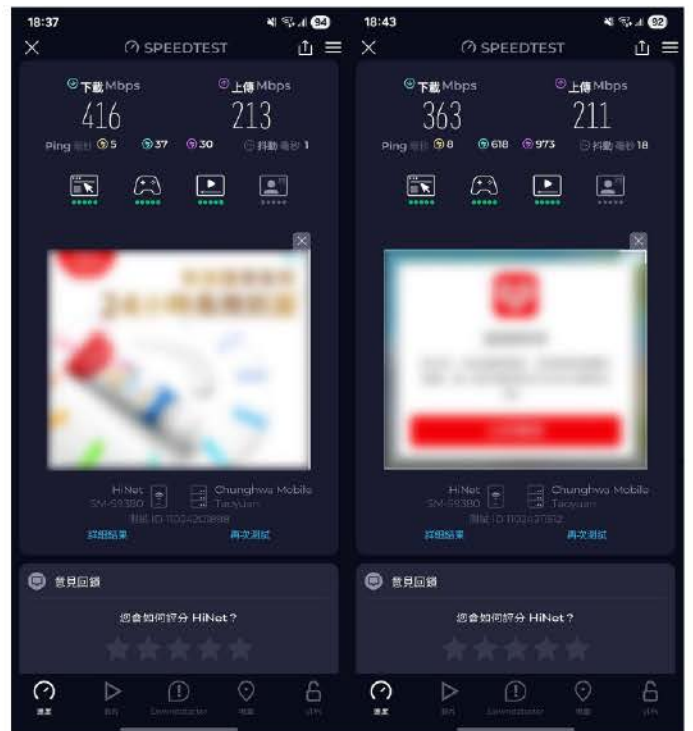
18:37 94

SPEEDTEST

下載 Mbps
416
上傳 Mbps
213
Ping 毫秒 5 37 30 抖動 毫秒 1

HiNet
SM-S9380
Chunghwa Mobile
Taoyuan
測試 ID 11024203898
詳細結果
再次測試

意見回饋
您會如何評分 HiNet？

速度 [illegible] Downdetector 地圖 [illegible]

18:43 92

SPEEDTEST

下載 Mbps
363
上傳 Mbps
211
Ping 毫秒 8 618 973 抖動 毫秒 18

HiNet
SM-S9380
Chunghwa Mobile
Taoyuan
測試 ID 11024237812
詳細結果
再次測試

意見回饋
您會如何評分 HiNet？

速度 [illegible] Downdetector 地圖 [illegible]